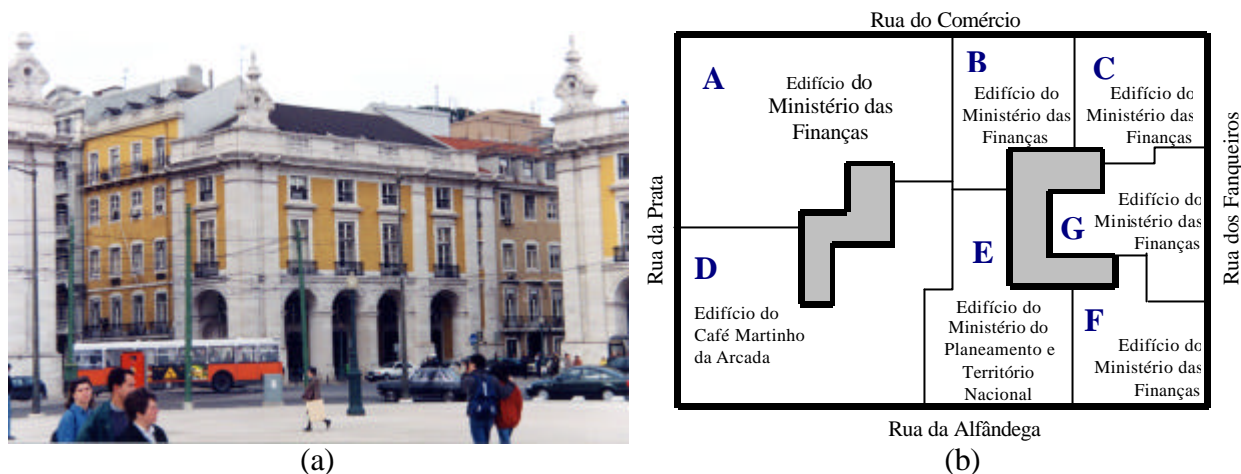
(a)

Rua do Comércio

Rua da Prata

Rua dos Fanqueiros

Rua da Alfândega

A
Edifício do Ministério das Finanças

B
Edifício do Ministério das Finanças

C
Edifício do Ministério das Finanças

D
Edifício do Café Martinho da Arcada

E
Edifício do Ministério do Planeamento e Território Nacional

G
Edifício do Ministério das Finanças

F
Edifício do Ministério das Finanças

(b)